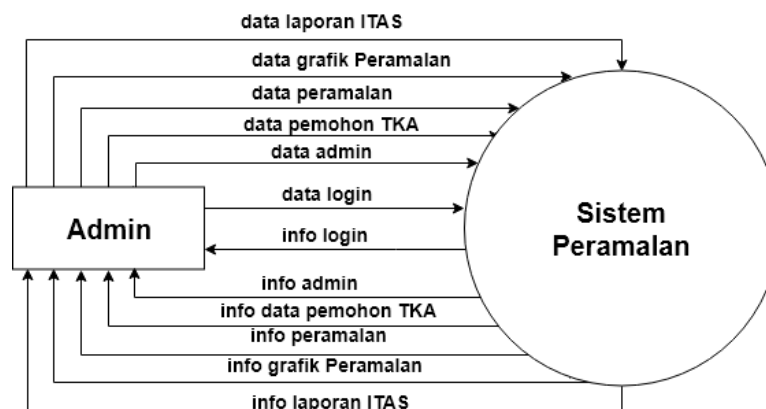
data laporan ITAS

data grafik Peramalan

data peramalan

data pemohon TKA

data admin

data login

info login

Admin

Sistem Peramalan

info admin

info data pemohon TKA

info peramalan

info grafik Peramalan

info laporan ITAS